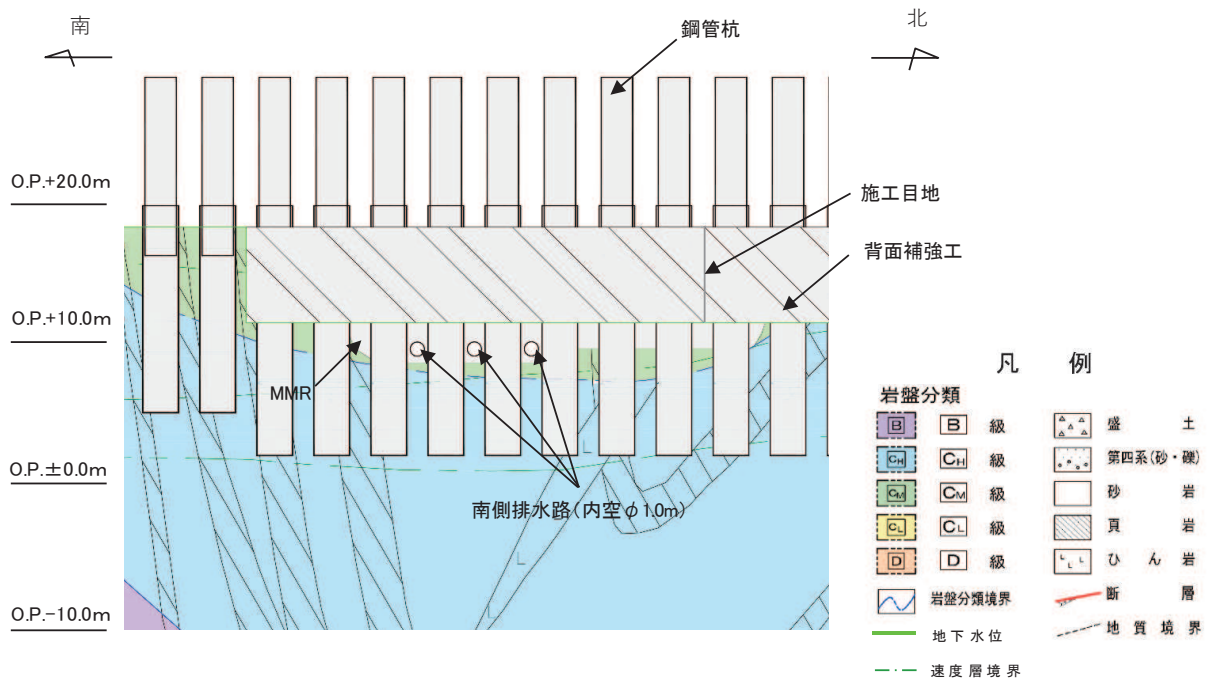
南

北

鋼管杭

O.P.+20.0m

施工目地

背面補強工

O.P.+10.0m

MMR

O.P.±0.0m

南側排水路(内空φ1.0m)

O.P.-10.0m

L

凡 例

岩盤分類

| | | | | |
|---|---|---|---|---|
| B | B | 級 | | 盛 土 |
| $C_H$ | $C_H$ | 級 | | 第四系(砂・礫) |
| $C_M$ | $C_M$ | 級 | | 砂 岩 |
| $C_L$ | $C_L$ | 級 | | 頁 岩 |
| D | D | 級 | L L L | ひ ん 岩 |

岩盤分類境界

断 層

地下水位

地質境界

速度層境界